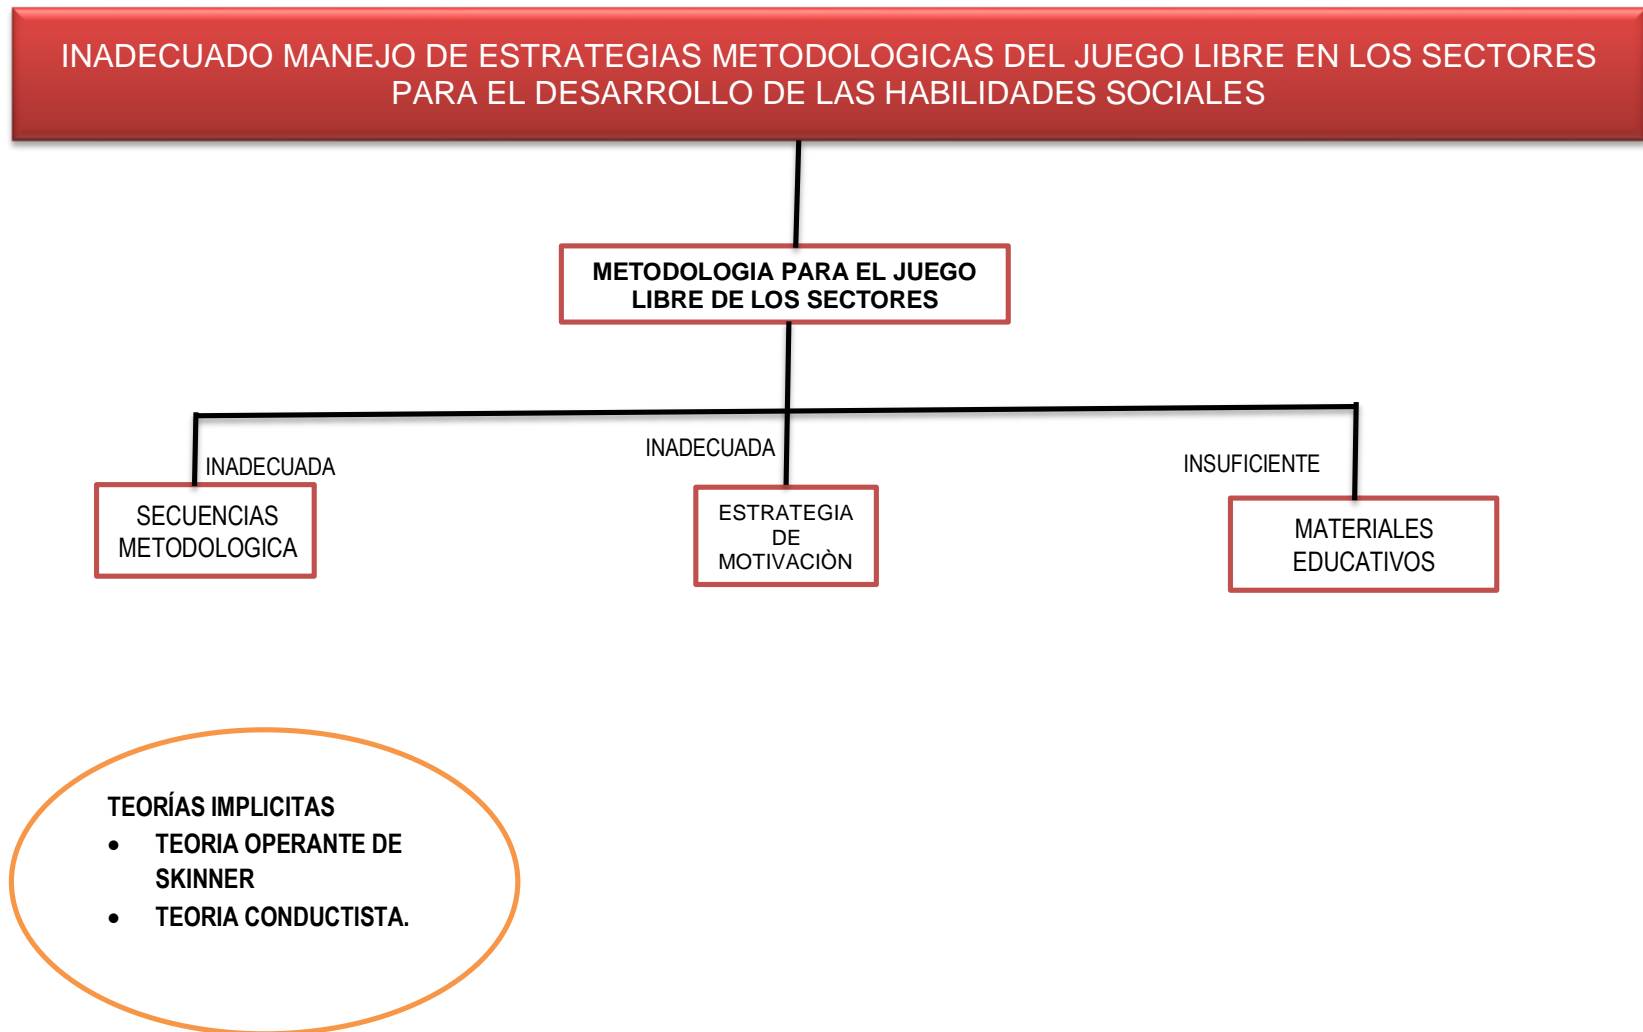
INADECUADO MANEJO DE ESTRATEGIAS METODOLOGICAS DEL JUEGO LIBRE EN LOS SECTORES PARA EL DESARROLLO DE LAS HABILIDADES SOCIALES

METODOLOGIA PARA EL JUEGO LIBRE DE LOS SECTORES

INADECUADA

SECUENCIAS METODOLOGICA

INADECUADA

ESTRATEGIA DE MOTIVACIÒN

INSUFICIENTE

MATERIALES EDUCATIVOS

TEORÍAS IMPLICITAS
- TEORIA OPERANTE DE SKINNER
- TEORIA CONDUCTISTA.